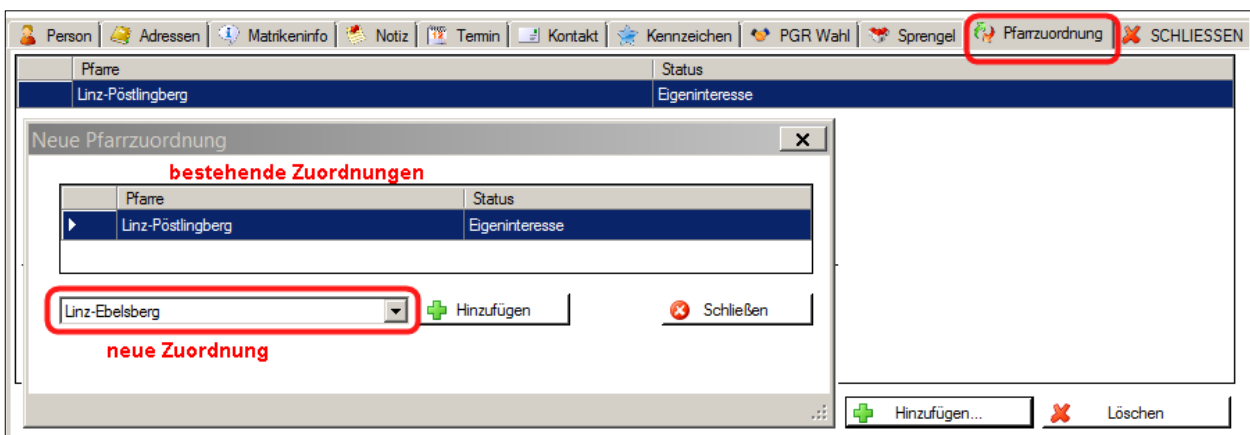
Person | Adressen | Matrikeninfo | Notiz | Termin | Kontakt | Kennzeichen | PGR Wahl | Sprengel | Pfarrzuordnung | SCHLIESSEN

| Pfarre | Status |
|---|---|
| Linz-Pöstlingberg | Eigeninteresse |

Neue Pfarrzuordnung

bestehende Zuordnungen

| Pfarre | Status |
|---|---|
| Linz-Pöstlingberg | Eigeninteresse |

Linz-Ebelsberg

Hinzufügen

Schließen

neue Zuordnung

Hinzufügen...

Löschen